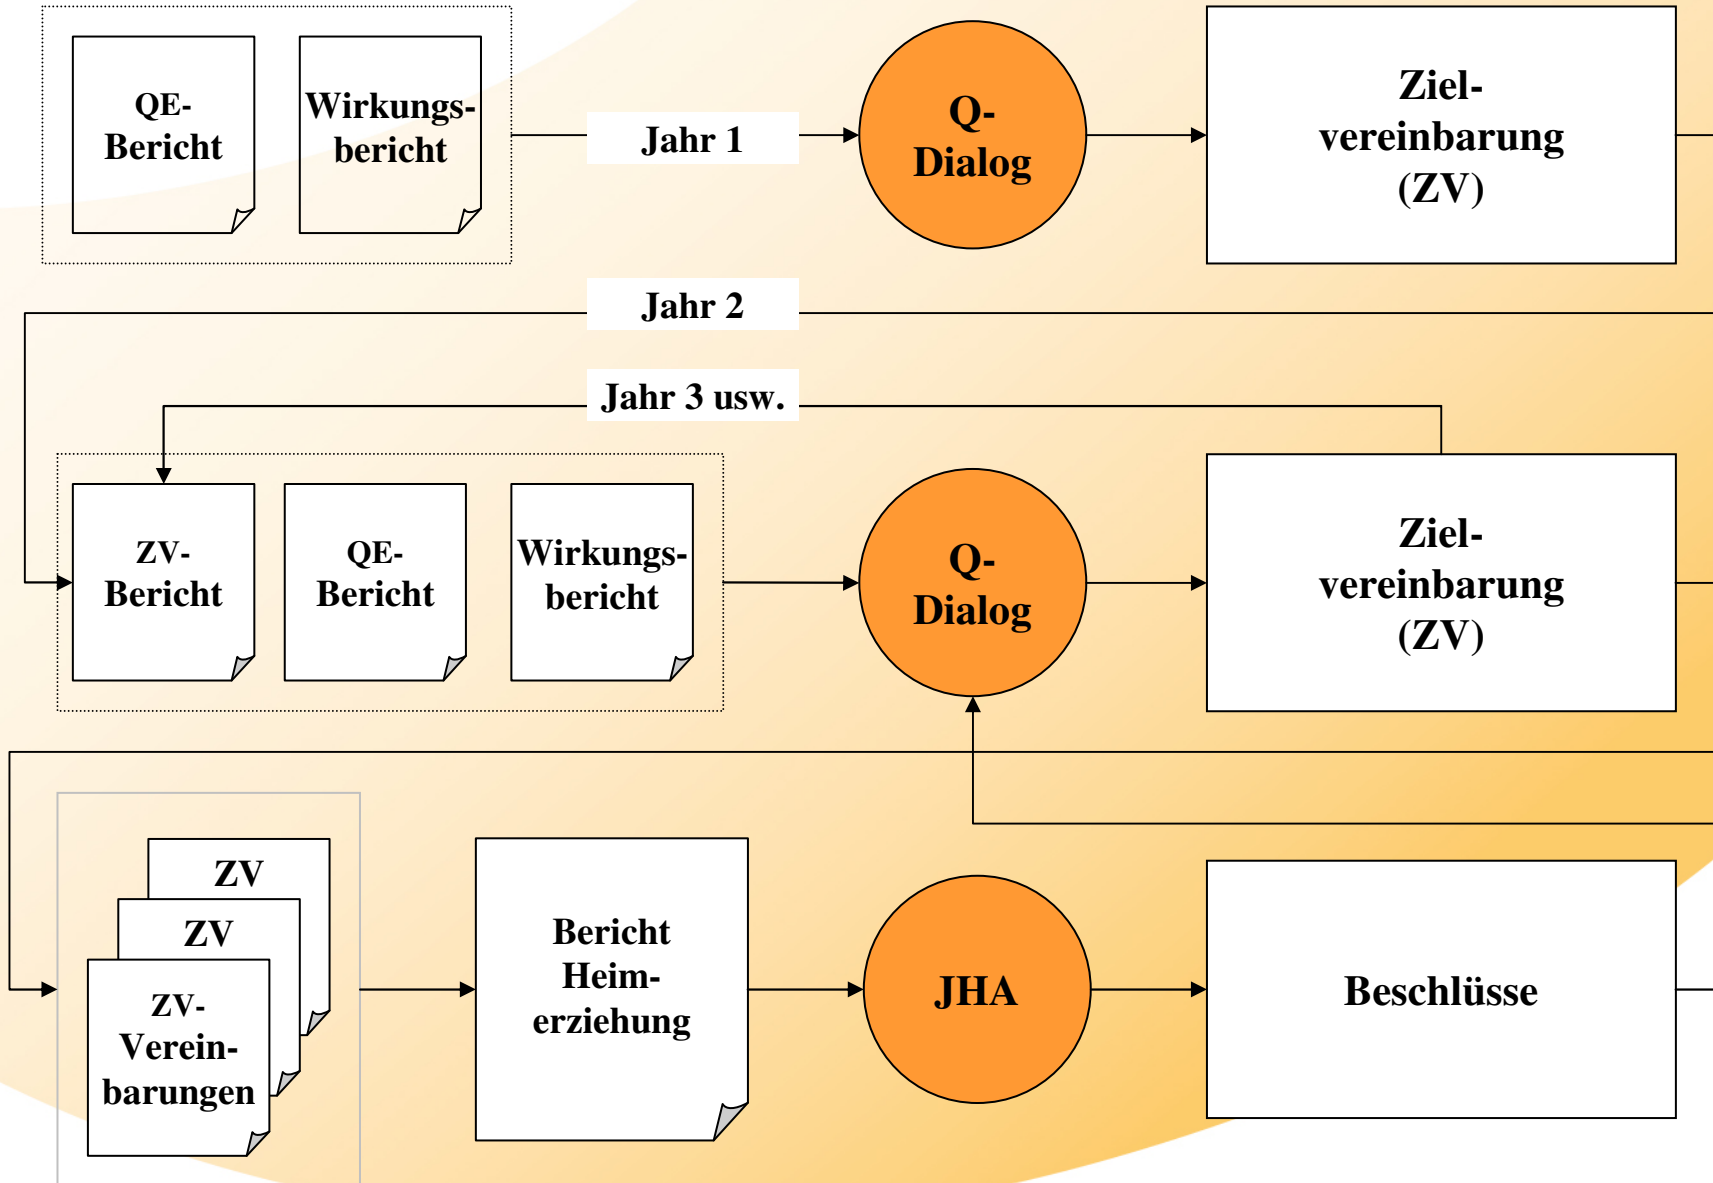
QE-Bericht

Wirkungsbericht

Jahr 1

Q-Dialog

Zielvereinbarung (ZV)

Jahr 2

Jahr 3 usw.

ZV-Bericht

QE-Bericht

Wirkungsbericht

Q-Dialog

Zielvereinbarung (ZV)

ZV

ZV

ZV-Vereinbarungen

Bericht Heimerziehung

JHA

Beschlüsse